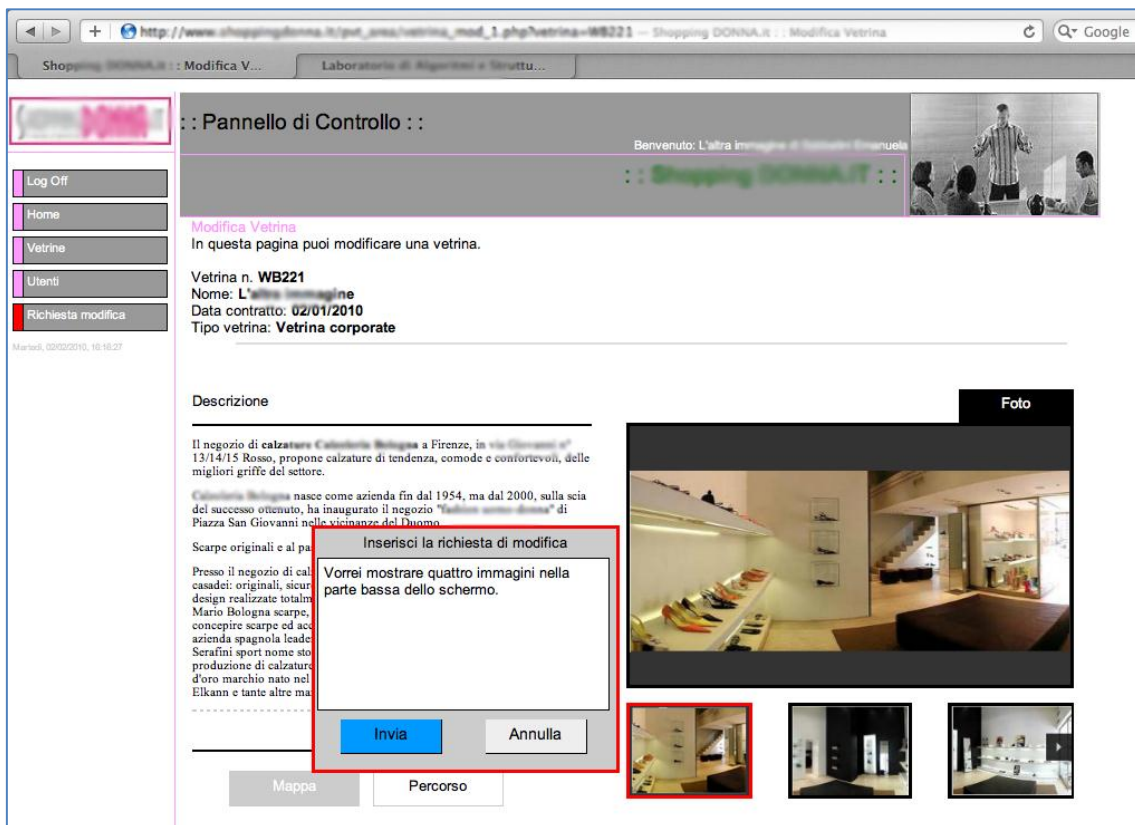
http://www.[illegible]/pvt_area/vetrina_mod_1.php?vetrina=WB221 — Shopping DONNA.it : : Modifica Vetrina

Q Google

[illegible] : Modifica V...

Laboratorio di Algoritmi e Struttu...

: : Pannello di Controllo : :

Benvenuto: L'altra immagine di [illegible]

: : Shopping DONNA.IT : :

Log Off

Home

Vetrine

Utenti

Richiesta modifica

Martedì, 02/02/2010, 10:16:27

Modifica Vetrina

In questa pagina puoi modificare una vetrina.

Vetrina n. **WB221**
Nome: **L'altra immagine**
Data contratto: **02/01/2010**
Tipo vetrina: **Vetrina corporate**

Descrizione

Foto

Il negozio di calzature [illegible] a Firenze, in via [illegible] 13/14/15 Rosso, propone calzature di tendenza, comode e confortevoli, delle migliori griffe del settore.

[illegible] nasce come azienda fin dal 1954, ma dal 2000, sulla scia del successo ottenuto, ha inaugurato il negozio "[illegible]" di Piazza San Giovanni nelle vicinanze del Duomo.

Scarpe originali e al pa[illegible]

Presso il negozio di cal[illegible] casadei: originali, sicur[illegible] design realizzate totalm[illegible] Mario Bologna scarpe, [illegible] concepire scarpe ed acc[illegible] azienda spagnola leade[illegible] Serafini sport nome sto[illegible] produzione di calzature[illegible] d'oro marchio nato nel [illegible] Elkann e tante altre ma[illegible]

Inserisci la richiesta di modifica

Vorrei mostrare quattro immagini nella parte bassa dello schermo.

Invia

Annulla

Mappa

Percorso